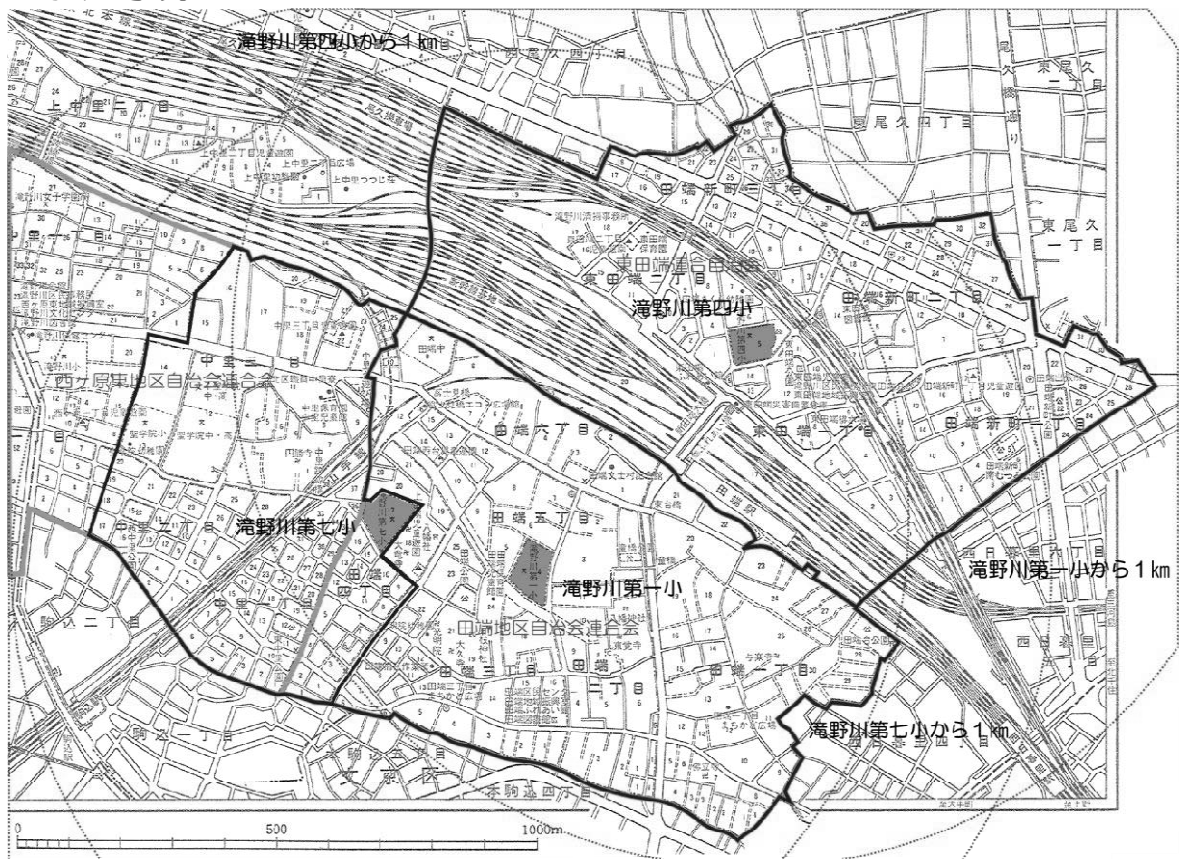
滝野川第四小から１㎞
上中里二丁目
東尾久四丁目
東尾久一丁目
東尾久一丁目
田端新町一丁目
東田端連合自治会
東田端二丁目
滝野川第四小
田端新町二丁目
中里二丁目
西ヶ原東地区自治会連合会
田端六丁目
東田端一丁目
田端新町三丁目
田端五丁目
滝野川第七小
滝野川第一小
田端四丁目
田端駅
滝野川第一小から１㎞
駒込二丁目
田端地区自治会連合会
田端三丁目
田端二丁目
田端一丁目
滝野川第七小から１㎞
駒込一丁目
文京区
本駒込四丁目
0
500
1000m